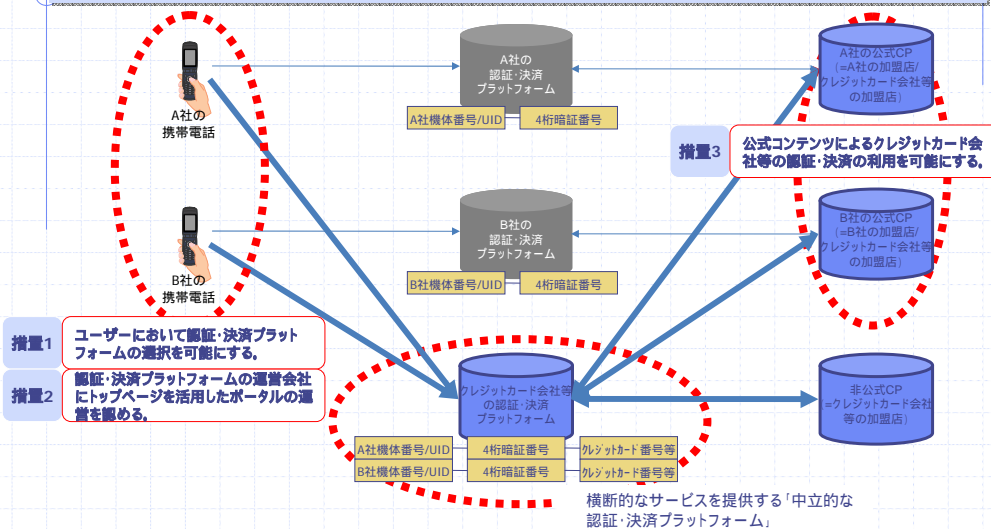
A社の
携帯電話

B社の
携帯電話

A社の
認証・決済
プラットフォーム

A社機体番号/UID
4桁暗証番号

B社の
認証・決済
プラットフォーム

B社機体番号/UID
4桁暗証番号

A社の公式CP
（=A社の加盟店/
クレジットカード会社等
の加盟店）

措置3
公式コンテンツによるクレジットカード会社等の認証・決済の利用を可能にする。

B社の公式CP
（=B社の加盟店/
クレジットカード会社等
の加盟店）

措置1
ユーザーにおいて認証・決済プラットフォームの選択を可能にする。

措置2
認証・決済プラットフォームの運営会社にトップページを活用したポータルの運営を認める。

クレジットカード会社等
の認証・決済
プラットフォーム

A社機体番号/UID
4桁暗証番号
クレジットカード番号等
B社機体番号/UID
4桁暗証番号
クレジットカード番号等

非公式CP
（=クレジットカード会社
等の加盟店）

横断的なサービスを提供する「中立的な
認証・決済プラットフォーム」